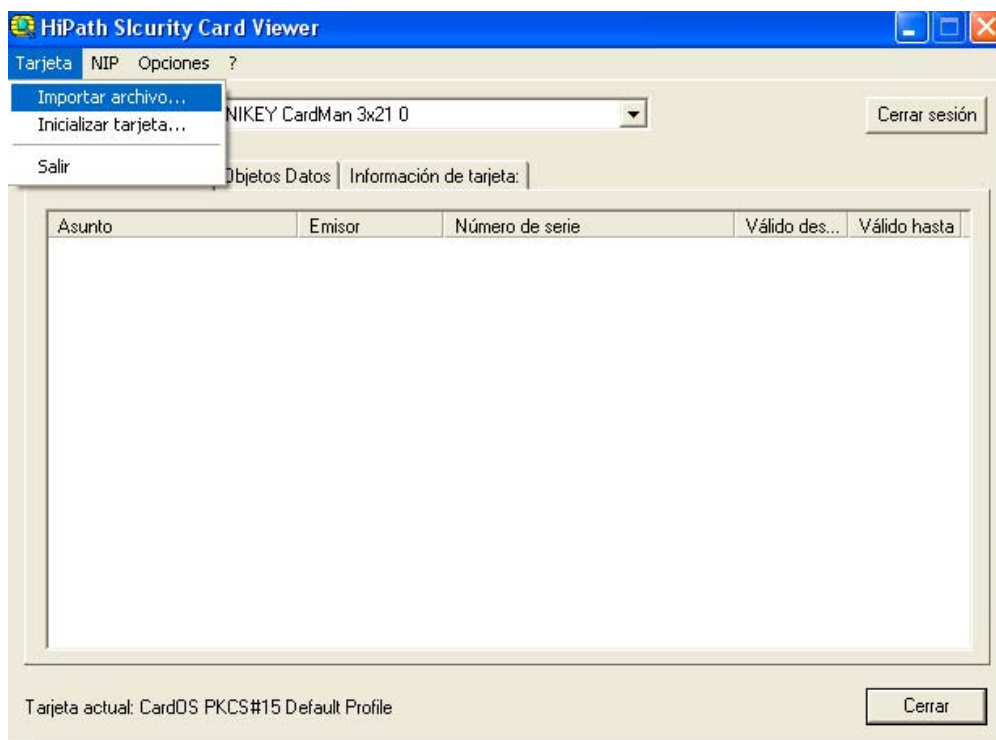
HiPath SIcurity Card Viewer

Tarjeta NIP Opciones ?

Importar archivo...
Inicializar tarjeta...
Salir

NIKEY CardMan 3x21 0

Cerrar sesión

Objetos Datos | Información de tarjeta:

| Asunto | Emisor | Número de serie | Válido des... | Válido hasta |
|---|---|---|---|---|

Tarjeta actual: CardOS PKCS#15 Default Profile

Cerrar